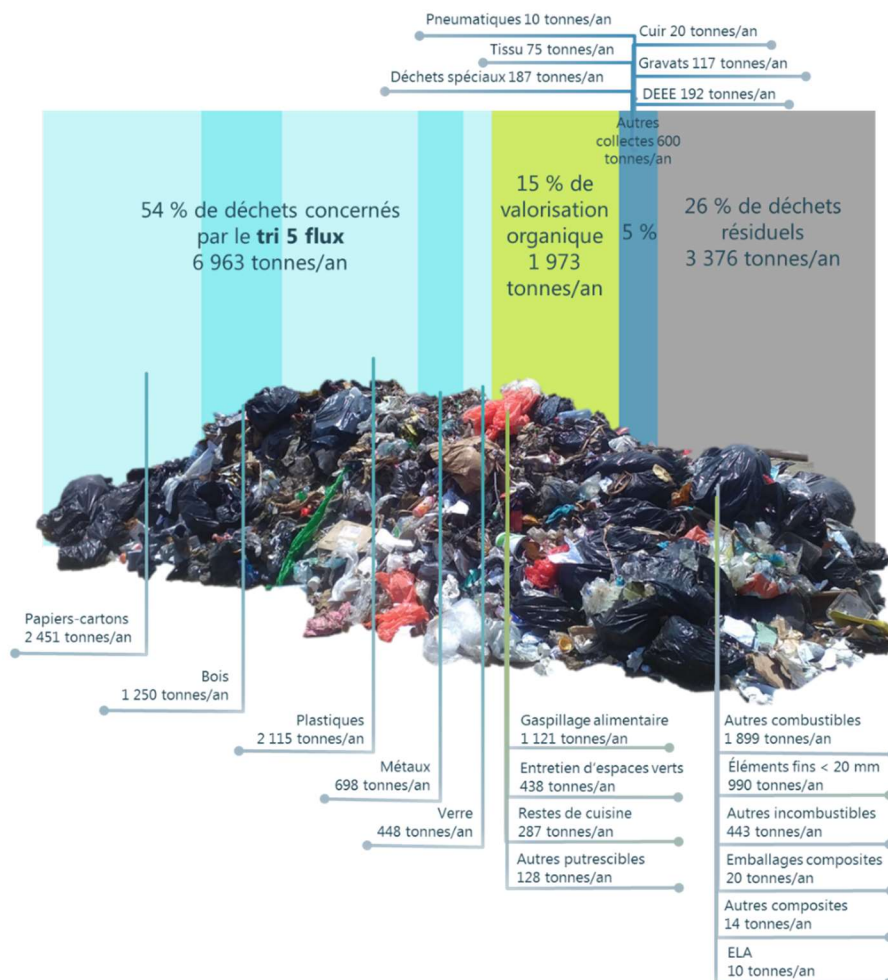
Pneumatiques 10 tonnes/an
Cuir 20 tonnes/an
Tissu 75 tonnes/an
Gravats 117 tonnes/an
Déchets spéciaux 187 tonnes/an
DEEE 192 tonnes/an
Autres collectes 600 tonnes/an

54 % de déchets concernés par le **tri 5 flux** 6 963 tonnes/an

15 % de valorisation organique 1 973 tonnes/an

5 %

26 % de déchets résiduels 3 376 tonnes/an

Papiers-cartons 2 451 tonnes/an

Bois 1 250 tonnes/an

Plastiques 2 115 tonnes/an

Métaux 698 tonnes/an

Verre 448 tonnes/an

Gaspillage alimentaire 1 121 tonnes/an

Entretien d'espaces verts 438 tonnes/an

Restes de cuisine 287 tonnes/an

Autres putrescibles 128 tonnes/an

Autres combustibles 1 899 tonnes/an

Éléments fins < 20 mm 990 tonnes/an

Autres incombustibles 443 tonnes/an

Emballages composites 20 tonnes/an

Autres composites 14 tonnes/an

ELA 10 tonnes/an